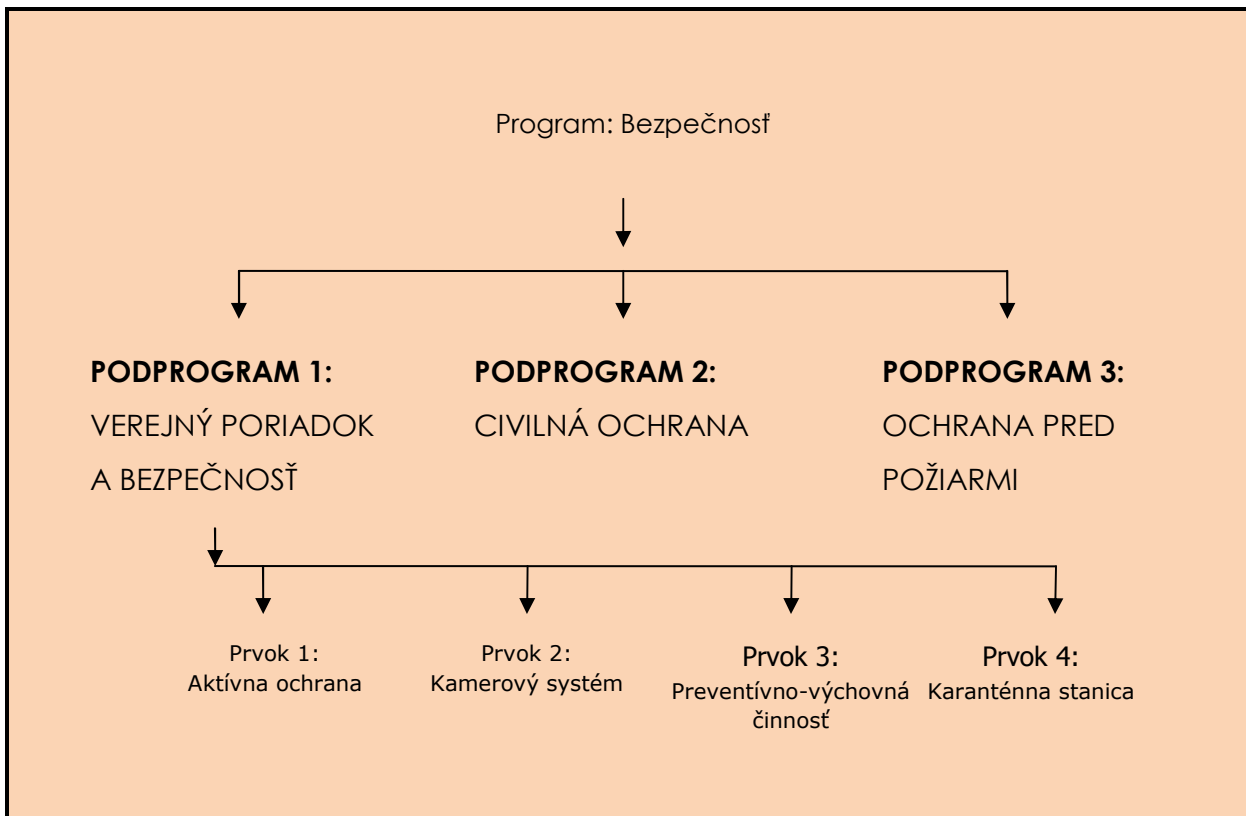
Program: Bezpečnosť

**PODPROGRAM 1:** VEREJNÝ PORIADOK A BEZPEČNOSŤ

**PODPROGRAM 2:** CIVILNÁ OCHRANA

**PODPROGRAM 3:** OCHRANA PRED POŽIARMI

Prvok 1: Aktívna ochrana

Prvok 2: Kamerový systém

Prvok 3: Preventívno-výchovná činnosť

Prvok 4: Karanténna stanica